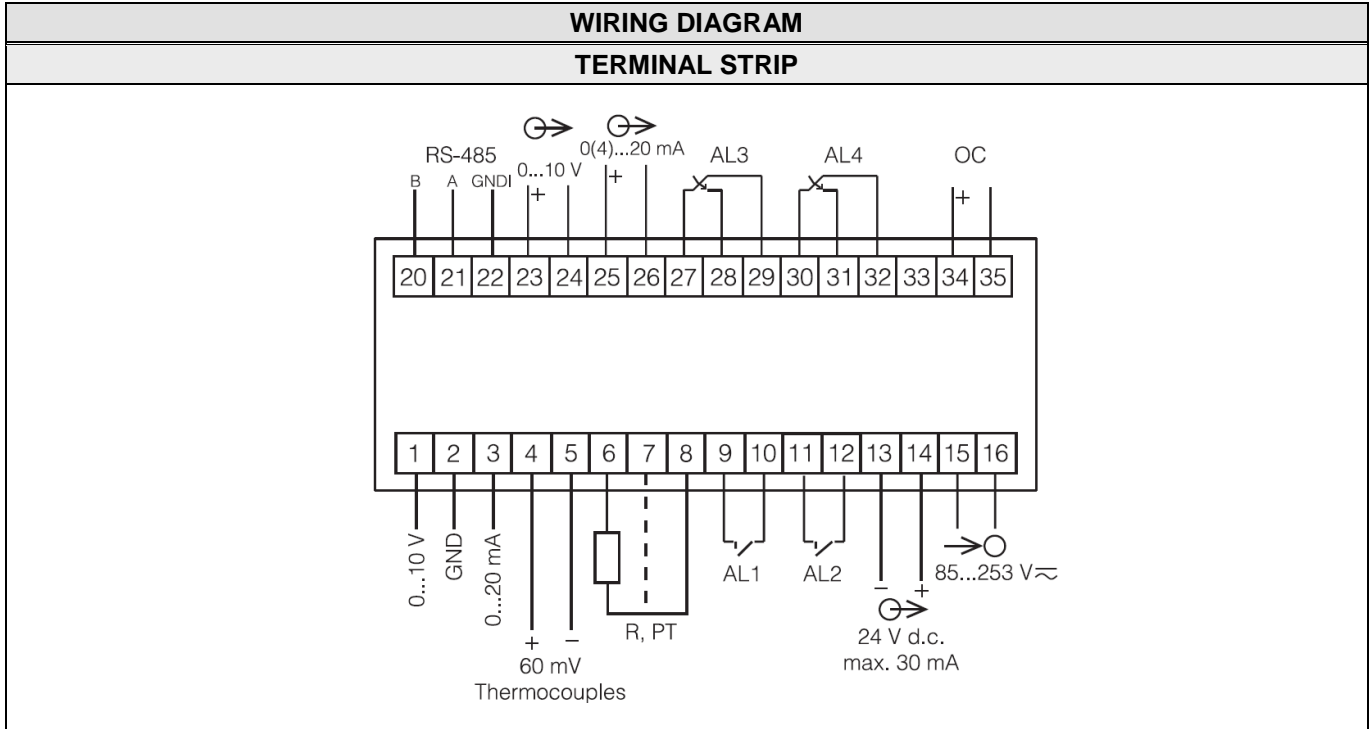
WIRING DIAGRAM

TERMINAL STRIP

RS-485
B A GNDI
0...10 V
+
0(4)...20 mA
+
AL3
AL4
OC
+

| 20 | 21 | 22 | 23 | 24 | 25 | 26 | 27 | 28 | 29 | 30 | 31 | 32 | 33 | 34 | 35 |
|---|---|---|---|---|---|---|---|---|---|---|---|---|---|---|---|

| 1 | 2 | 3 | 4 | 5 | 6 | 7 | 8 | 9 | 10 | 11 | 12 | 13 | 14 | 15 | 16 |
|---|---|---|---|---|---|---|---|---|---|---|---|---|---|---|---|

0...10 V
GND
0...20 mA
+ −
60 mV
Thermocouples
R, PT
AL1
AL2
− +
24 V d.c.
max. 30 mA
85...253 V$\eqsim$